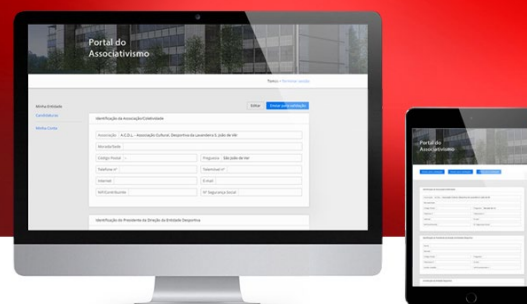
Portal do Associativismo

Minha Entidade

Contribuições

Editar

Identificação da Associação/Coletividade

Associação A.C.D.L. - Associação Cultural, Desportiva da Lavandeira S. João de Ver

Morada/Sede

Código Postal

Freguesia São João de Ver

Telefone nº

Telemóvel nº

Internet

E-mail

NIF/Contribuinte

Nº Segurança Social

Identificação do Presidente da Direção da Entidade Desportiva

Portal do Associativismo